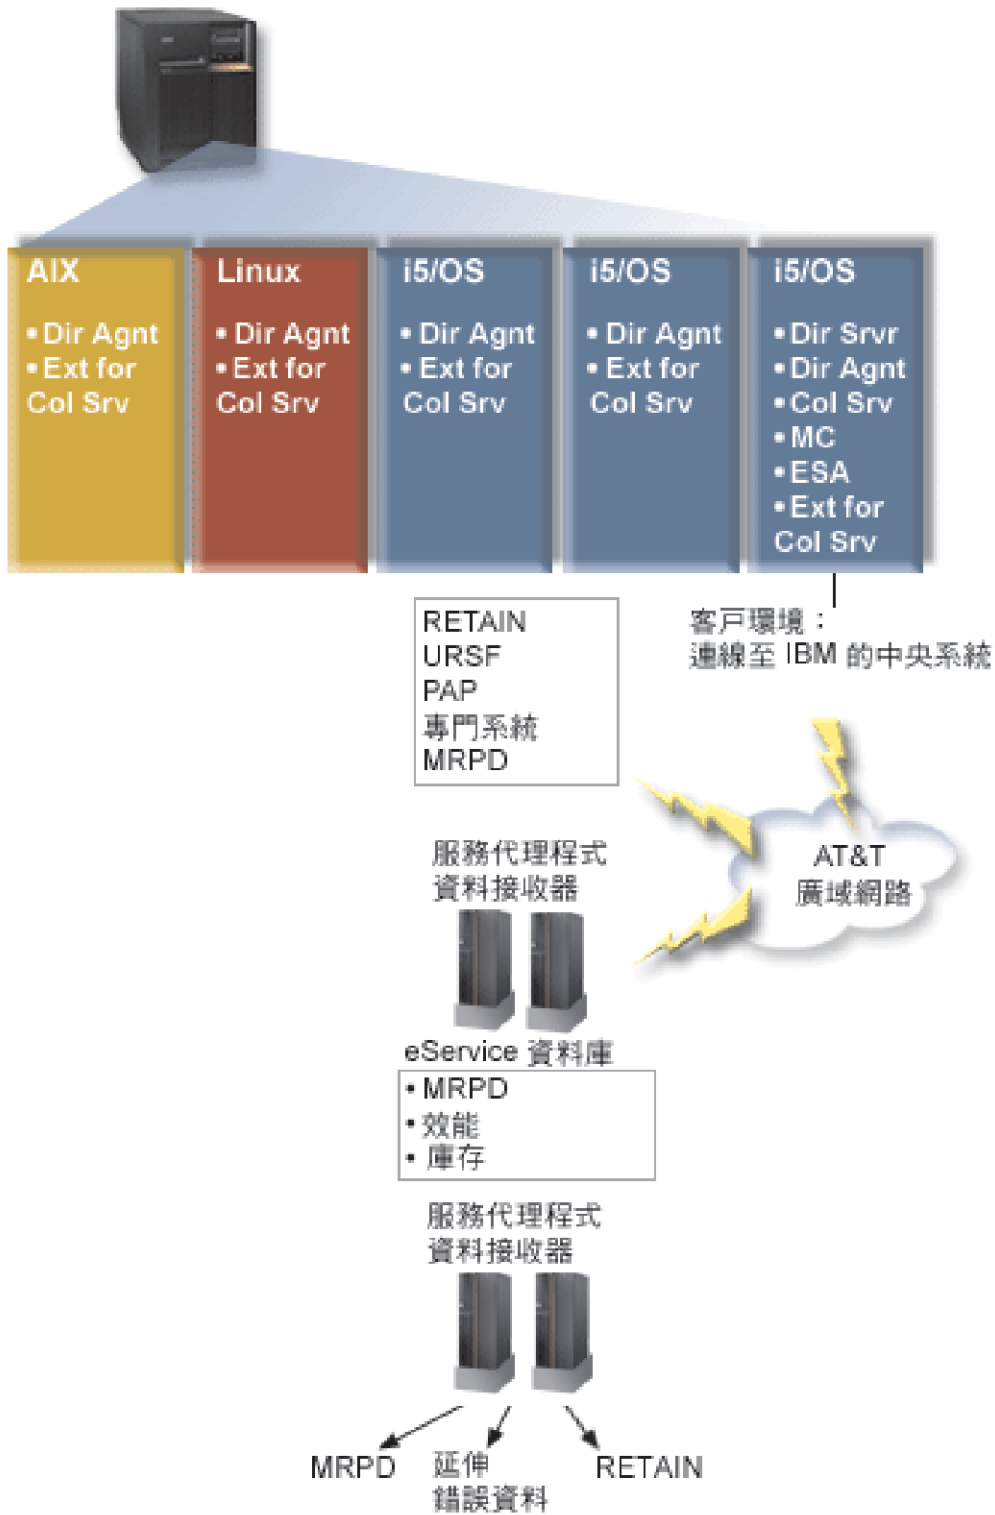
AIX
• Dir Agnt
• Ext for Col Srv

Linux
• Dir Agnt
• Ext for Col Srv

i5/OS
• Dir Agnt
• Ext for Col Srv

i5/OS
• Dir Agnt
• Ext for Col Srv

i5/OS
• Dir Srvr
• Dir Agnt
• Col Srv
• MC
• ESA
• Ext for Col Srv

RETAIN
URSF
PAP
專門系統
MRPD

客戶環境：
連線至 IBM 的中央系統

AT&T
廣域網路

服務代理程式
資料接收器

eService 資料庫
• MRPD
• 效能
• 庫存

服務代理程式
資料接收器

MRPD
延伸
錯誤資料
RETAIN